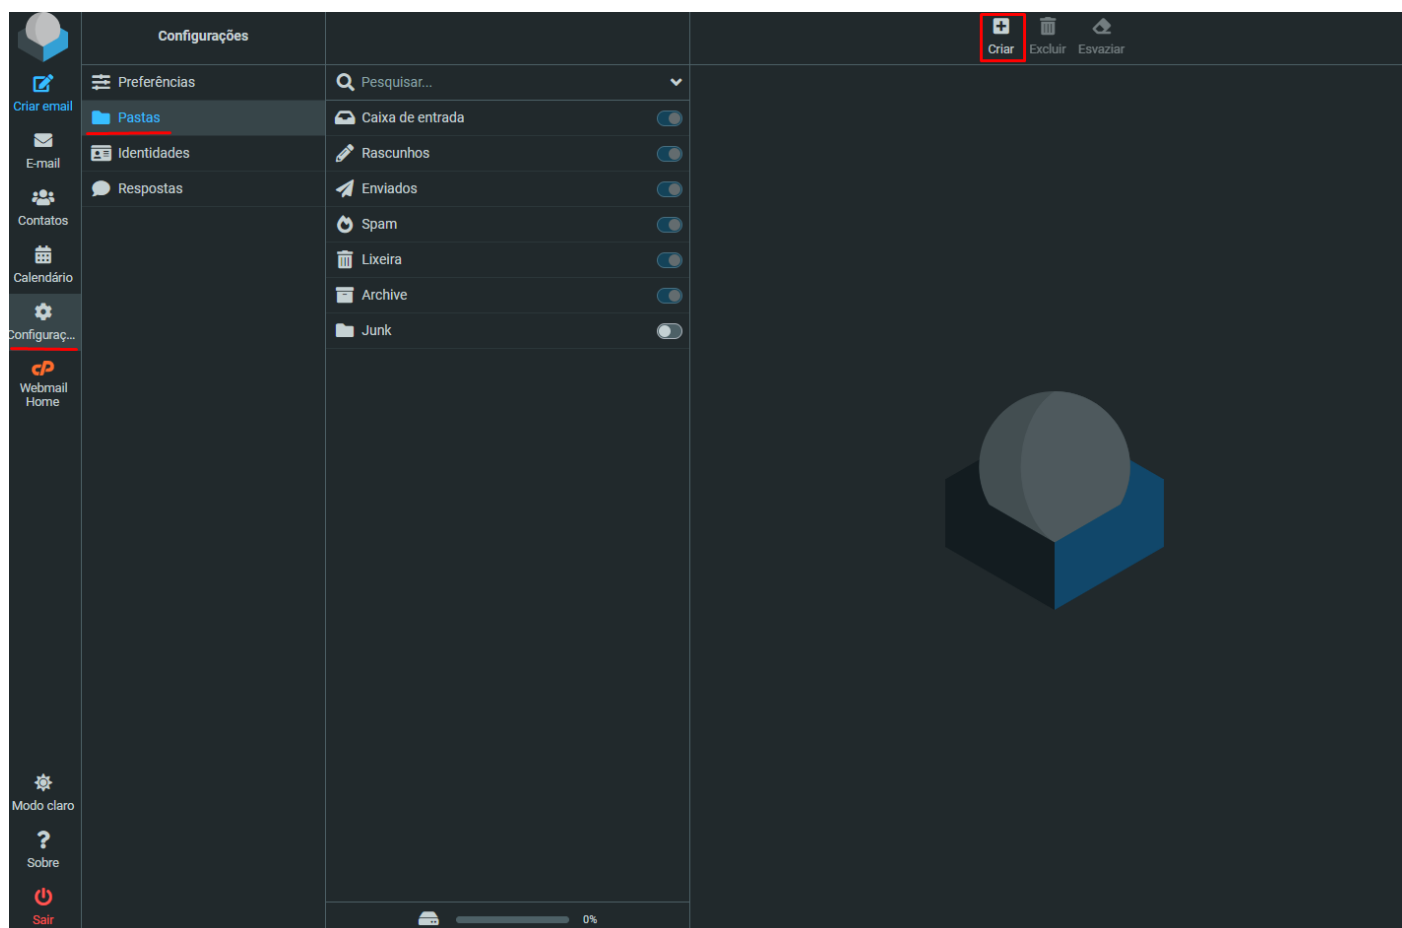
Criar email
E-mail
Contatos
Calendário
Configuraç...
Webmail Home
Modo claro
Sobre
Sair

Configurações

Preferências
Pastas
Identidades
Respostas

Pesquisar...

Caixa de entrada
Rascunhos
Enviados
Spam
Lixeira
Archive
Junk

0%

Criar
Excluir
Esvaziar